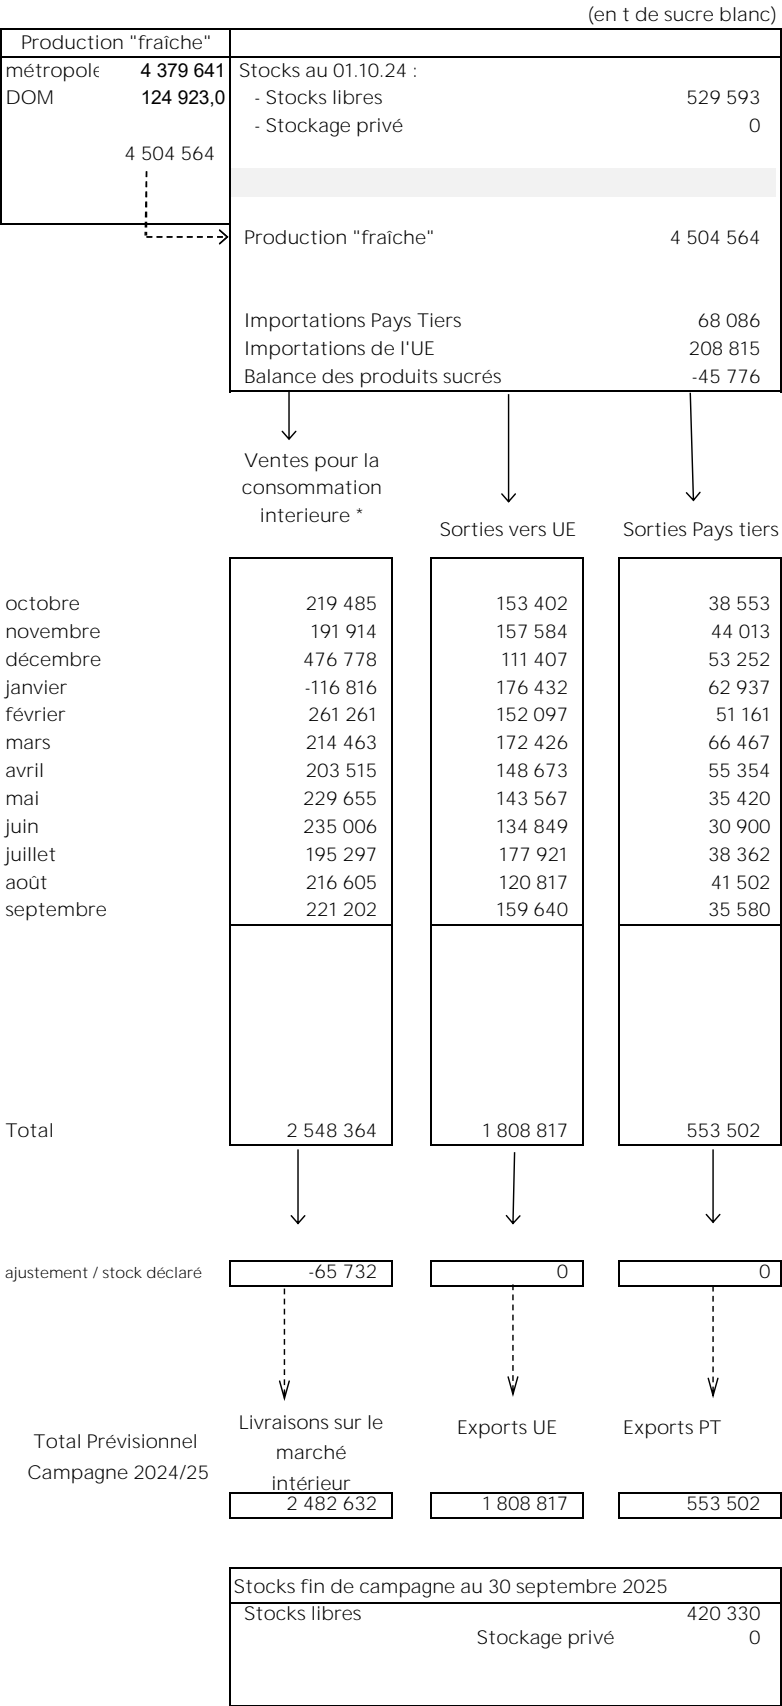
(en t de sucre blanc)

Production "fraîche"

| | |
|---|---|
| métropole | 4 379 641 |
| DOM | 124 923,0 |
| | 4 504 564 |

Stocks au 01.10.24 :
- Stocks libres 529 593
- Stockage privé 0

Production "fraîche" 4 504 564

Importations Pays Tiers 68 086
Importations de l'UE 208 815
Balance des produits sucrés -45 776

Ventes pour la consommation interieure *

Sorties vers UE

Sorties Pays tiers

| | Ventes pour la consommation interieure * | Sorties vers UE | Sorties Pays tiers |
|---|---|---|---|
| octobre | 219 485 | 153 402 | 38 553 |
| novembre | 191 914 | 157 584 | 44 013 |
| décembre | 476 778 | 111 407 | 53 252 |
| janvier | -116 816 | 176 432 | 62 937 |
| février | 261 261 | 152 097 | 51 161 |
| mars | 214 463 | 172 426 | 66 467 |
| avril | 203 515 | 148 673 | 55 354 |
| mai | 229 655 | 143 567 | 35 420 |
| juin | 235 006 | 134 849 | 30 900 |
| juillet | 195 297 | 177 921 | 38 362 |
| août | 216 605 | 120 817 | 41 502 |
| septembre | 221 202 | 159 640 | 35 580 |
| Total | 2 548 364 | 1 808 817 | 553 502 |
| ajustement / stock déclaré | -65 732 | 0 | 0 |

Livraisons sur le marché intérieur

Exports UE

Exports PT

| | Livraisons sur le marché intérieur | Exports UE | Exports PT |
|---|---|---|---|
| Total Prévisionnel Campagne 2024/25 | 2 482 632 | 1 808 817 | 553 502 |

Stocks fin de campagne au 30 septembre 2025
Stocks libres 420 330
Stockage privé 0